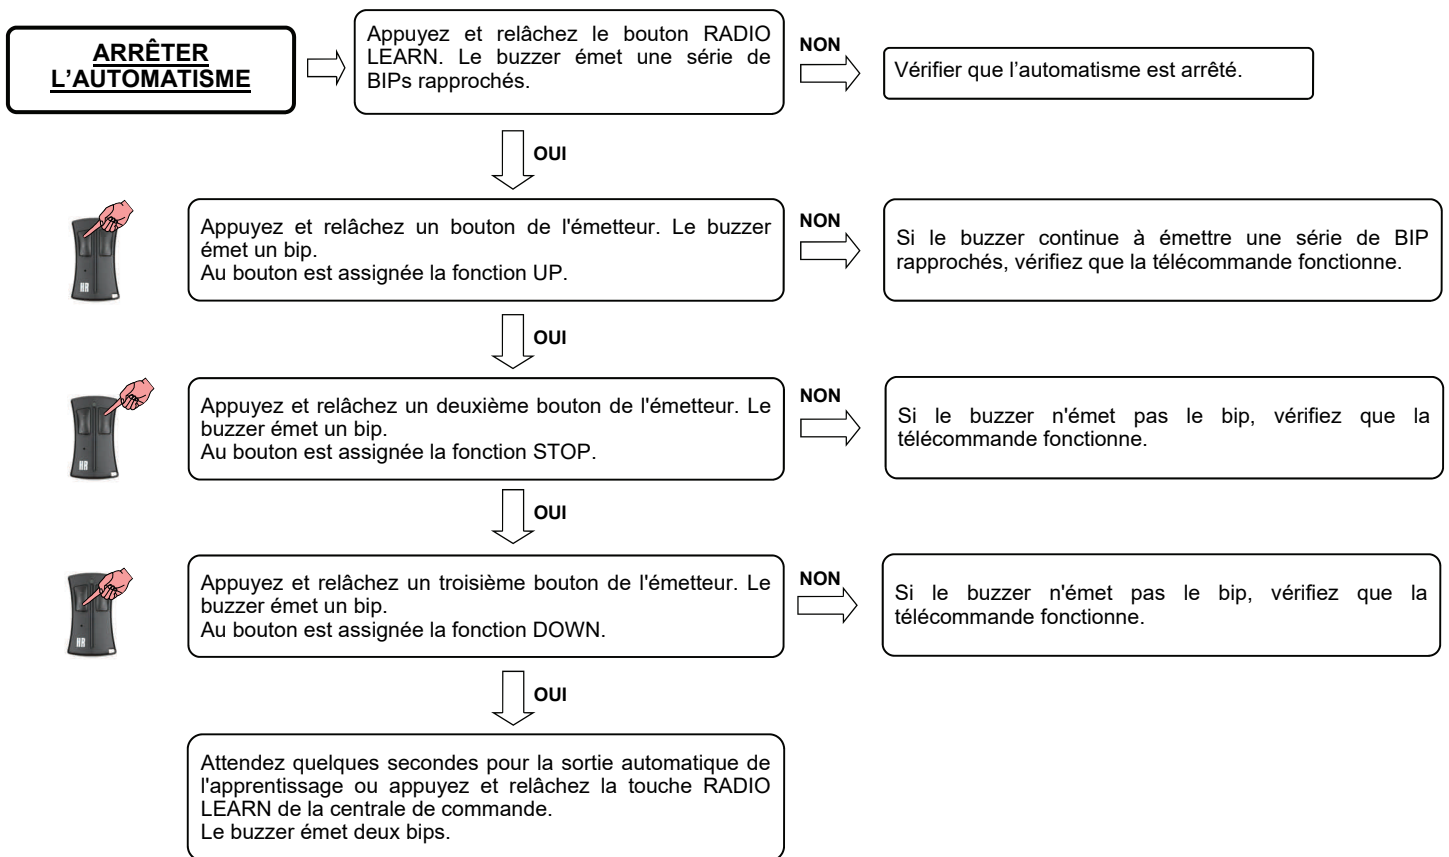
ARRÊTER L'AUTOMATISME

Appuyez et relâchez le bouton RADIO LEARN. Le buzzer émet une série de BIPs rapprochés.

NON

Vérifier que l'automatisme est arrêté.

OUI

Appuyez et relâchez un bouton de l'émetteur. Le buzzer émet un bip.
Au bouton est assignée la fonction UP.

NON

Si le buzzer continue à émettre une série de BIP rapprochés, vérifiez que la télécommande fonctionne.

OUI

Appuyez et relâchez un deuxième bouton de l'émetteur. Le buzzer émet un bip.
Au bouton est assignée la fonction STOP.

NON

Si le buzzer n'émet pas le bip, vérifiez que la télécommande fonctionne.

OUI

Appuyez et relâchez un troisième bouton de l'émetteur. Le buzzer émet un bip.
Au bouton est assignée la fonction DOWN.

NON

Si le buzzer n'émet pas le bip, vérifiez que la télécommande fonctionne.

OUI

Attendez quelques secondes pour la sortie automatique de l'apprentissage ou appuyez et relâchez la touche RADIO LEARN de la centrale de commande.
Le buzzer émet deux bips.